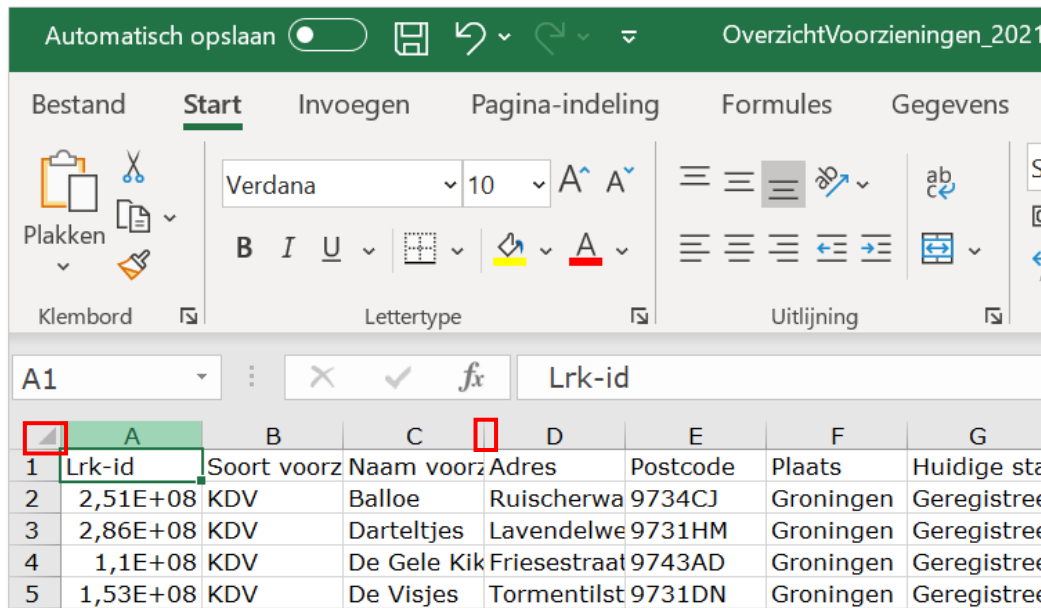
Automatisch opslaan OverzichtVoorzieningen_2021

Bestand Start Invoegen Pagina-indeling Formules Gegevens

Plakken Verdana 10 B I U

Klembord Lettertype Uitlijning

A1 Lrk-id

|   | A | B | C | D | E | F | G |
|---|---|---|---|---|---|---|---|
| 1 | Lrk-id | Soort voorz | Naam voorz | Adres | Postcode | Plaats | Huidige sta |
| 2 | 2,51E+08 | KDV | Balloe | Ruischerwa | 9734CJ | Groningen | Geregistree |
| 3 | 2,86E+08 | KDV | Darteltjes | Lavendelwe | 9731HM | Groningen | Geregistree |
| 4 | 1,1E+08 | KDV | De Gele Kik | Friesestraat | 9743AD | Groningen | Geregistree |
| 5 | 1,53E+08 | KDV | De Visjes | Tormentilst | 9731DN | Groningen | Geregistree |